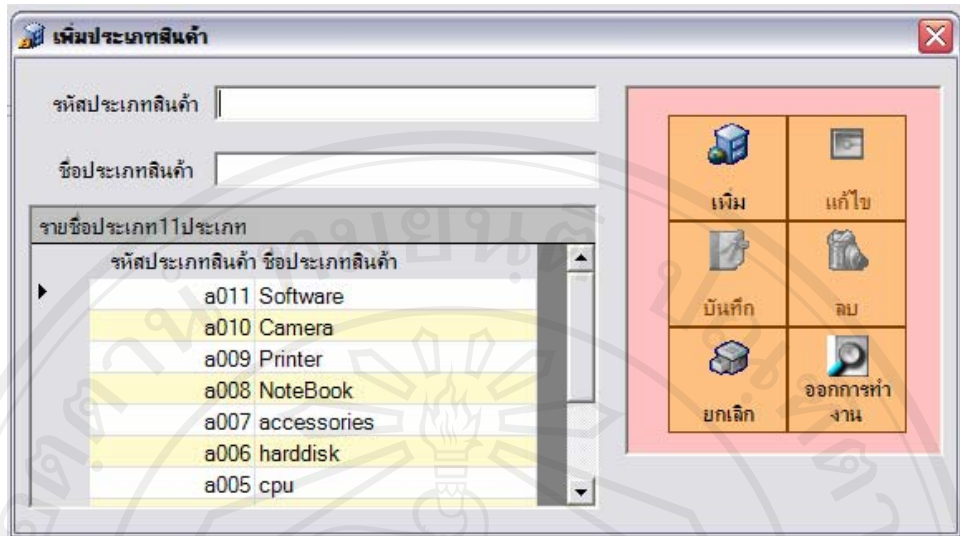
เพิ่มประเภทสินค้า

รหัสประเภทสินค้า

ชื่อประเภทสินค้า

รายชื่อประเภท11ประเภท

| รหัสประเภทสินค้า | ชื่อประเภทสินค้า |
|---|---|
| a011 | Software |
| a010 | Camera |
| a009 | Printer |
| a008 | NoteBook |
| a007 | accessories |
| a006 | harddisk |
| a005 | cpu |

เพิ่ม

แก้ไข

บันทึก

ลบ

ยกเลิก

ออกการทำงาน